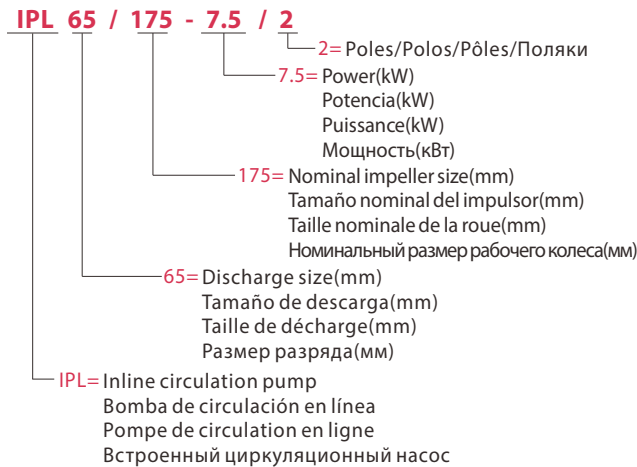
IPL 65 / 175 - 7.5 / 2

2= Poles/Polos/Pôles/Поляки

7.5= Power(kW)
Potencia(kW)
Puissance(kW)
Мощность(кВт)

175= Nominal impeller size(mm)
Tamaño nominal del impulsor(mm)
Taille nominale de la roue(mm)
Номинальный размер рабочего колеса(мм)

65= Discharge size(mm)
Tamaño de descarga(mm)
Taille de décharge(mm)
Размер разряда(мм)

IPL= Inline circulation pump
Bomba de circulación en línea
Pompe de circulation en ligne
Встроенный циркуляционный насос